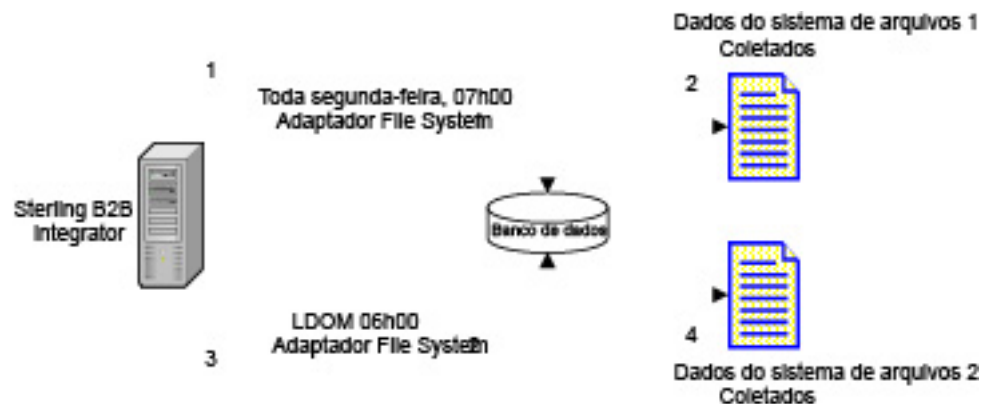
Dados do sistema de arquivos 1
Coletados

1

Toda segunda-feira, 07h00
Adaptador File System

2

Sterling B2B
Integrator

Banco de dados

LDOM 06h00
Adaptador File System

3

4

Dados do sistema de arquivos 2
Coletados